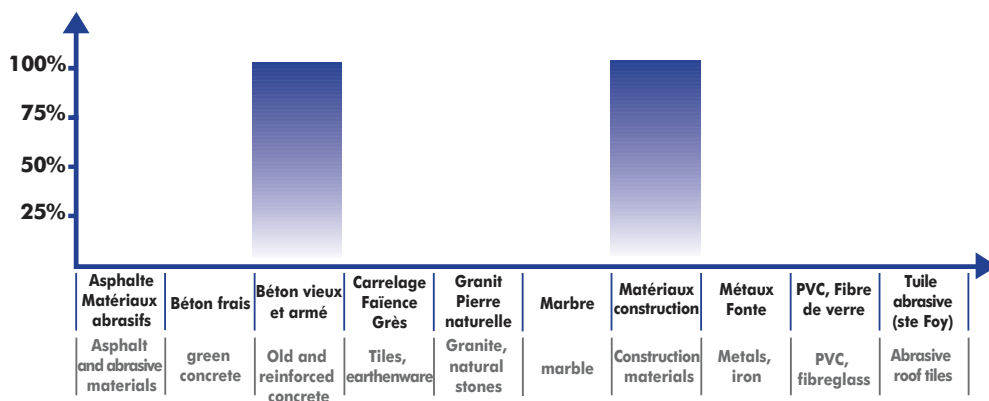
100%
75%
50%
25%

| Asphalte Matériaux abrasifs | Béton frais | Béton vieux et armé | Carrelage Faïence Grès | Granit Pierre naturelle | Marbre | Matériaux construction | Métaux Fonte | PVC, Fibre de verre | Tuile abrasive (ste Foy) |
|---|---|---|---|---|---|---|---|---|---|
| Asphalt and abrasive materials | green concrete | Old and reinforced concrete | Tiles, earthenware | Granite, natural stones | marble | Construction materials | Metals, iron | PVC, fibreglass | Abrasive roof tiles |